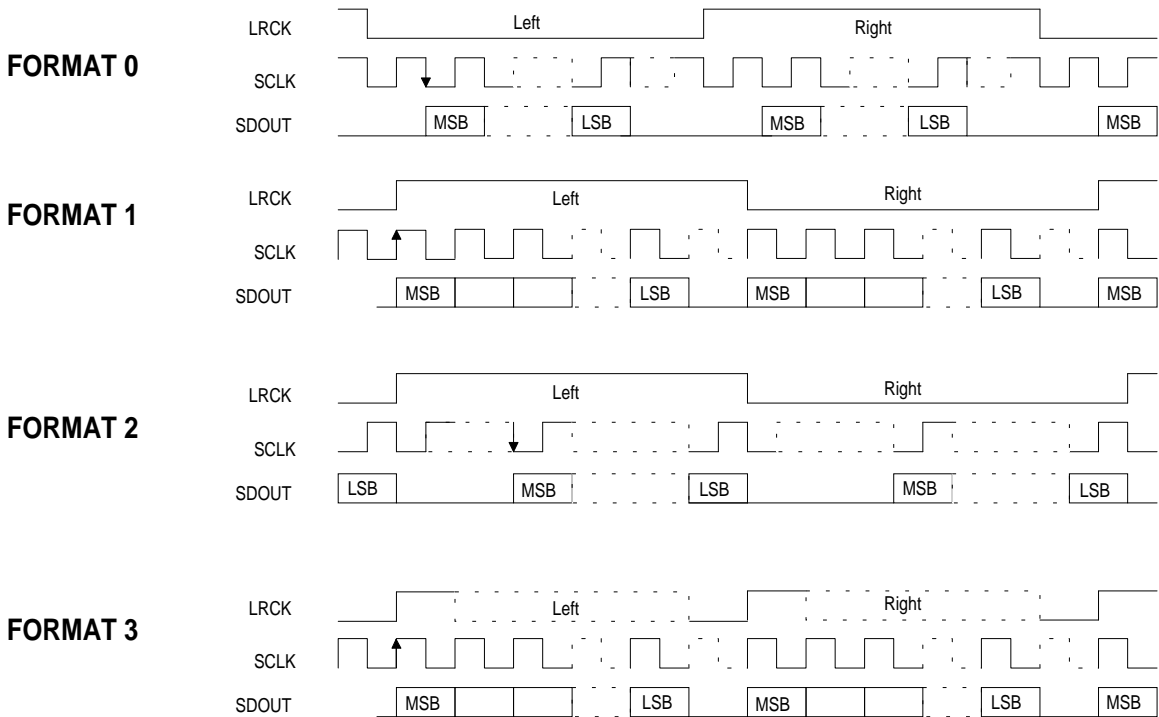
FORMAT 0

LRCK
Left
Right
SCLK
SDOUT
MSB
LSB
MSB
LSB
MSB

FORMAT 1

LRCK
Left
Right
SCLK
SDOUT
MSB
LSB
MSB
LSB
MSB

FORMAT 2

LRCK
Left
Right
SCLK
SDOUT
LSB
MSB
LSB
MSB
LSB

FORMAT 3

LRCK
Left
Right
SCLK
SDOUT
MSB
LSB
MSB
LSB
MSB